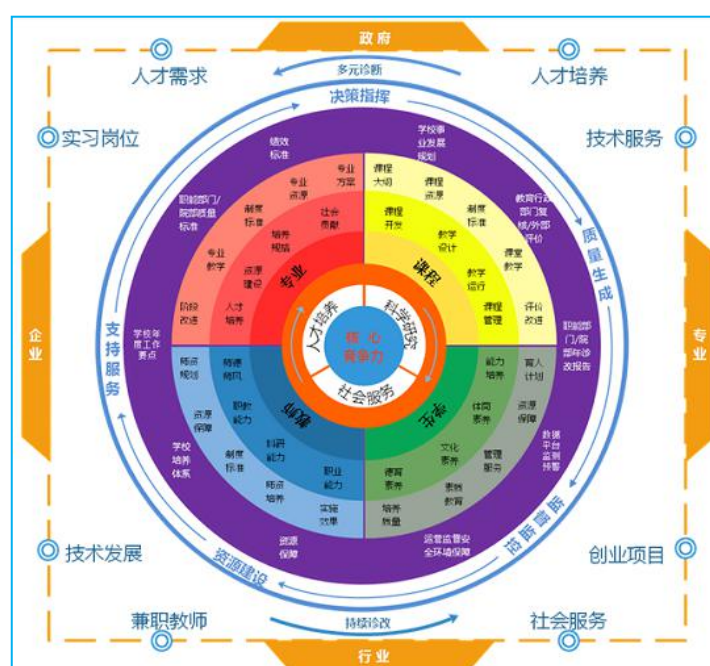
政府
多元诊断
人才需求
人才培养
决策指挥
实习岗位
技术服务
质量生成
企业
专业
支持服务
技术发展
创业项目
资源建设
监控管理
兼职教师
社会服务
持续诊改
行业

绩效标准
专业方案
专业资源
职能部门/院部质量标准
制度标准
社会贡献
专业教学
培养规范
资源建设
专业
阶段改进
人才培养
学校年度工作要点

学校事业发展规划
课程大纲
课程资源
课程开发
制度标准
教育行政部门发展/外部评价
课程
教学设计
课堂教学
教学运行
课程管理
评价改进
职能部门/院部年诊改报告

人才培养
科学研究
核心竞争力
社会服务

师资规划
师德师风
职教能力
资源保障
师资
科研能力
制度标准
学校培养体系
师资培养
职业能力
实施效果
资源保障

能力培养
育人计划
体质素养
学生
资源保障
文化素养
管理服务
数据平台监测预警
德育素养
素质教育
培养质量
运管监督安全环境保障